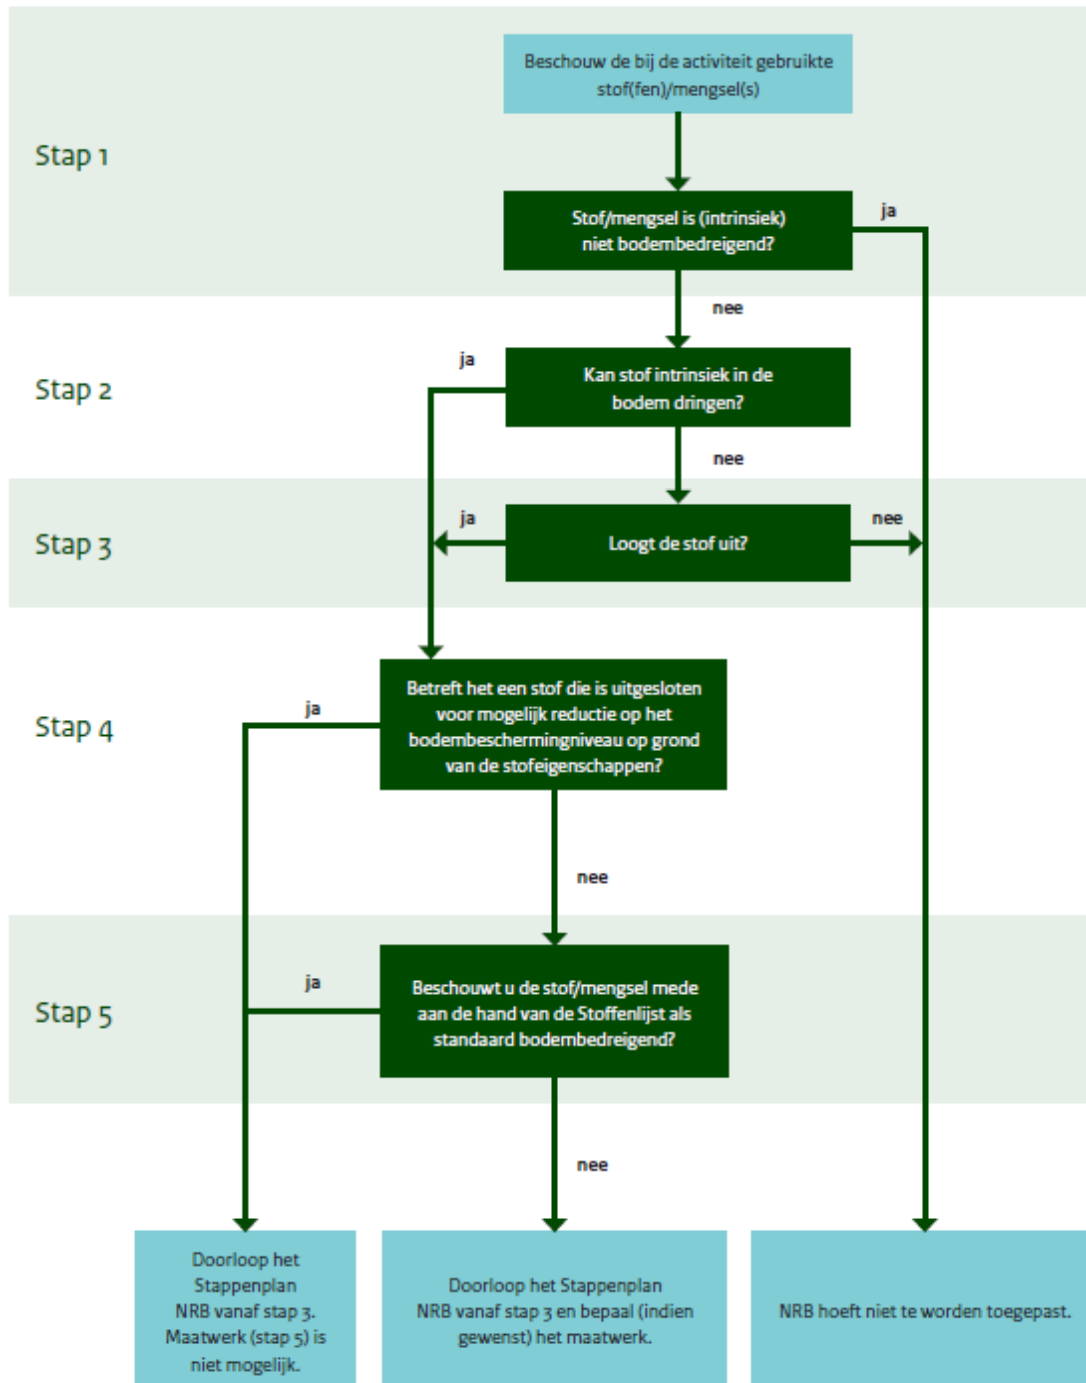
Stap 1

Beschouw de bij de activiteit gebruikte stof(fen)/mengsel(s)

Stof/mengsel is (intrinsiek) niet bodembedreigend?

ja

nee

Stap 2

ja

Kan stof intrinsiek in de bodem dringen?

nee

Stap 3

ja

Loogt de stof uit?

nee

Stap 4

ja

Betreft het een stof die is uitgesloten voor mogelijk reductie op het bodembeschermingniveau op grond van de stofeigenschappen?

nee

Stap 5

ja

Beschouwt u de stof/mengsel mede aan de hand van de Stoffenlijst als standaard bodembedreigend?

nee

Doorloop het Stappenplan NRB vanaf stap 3. Maatwerk (stap 5) is niet mogelijk.

Doorloop het Stappenplan NRB vanaf stap 3 en bepaal (indien gewenst) het maatwerk.

NRB hoeft niet te worden toegepast.